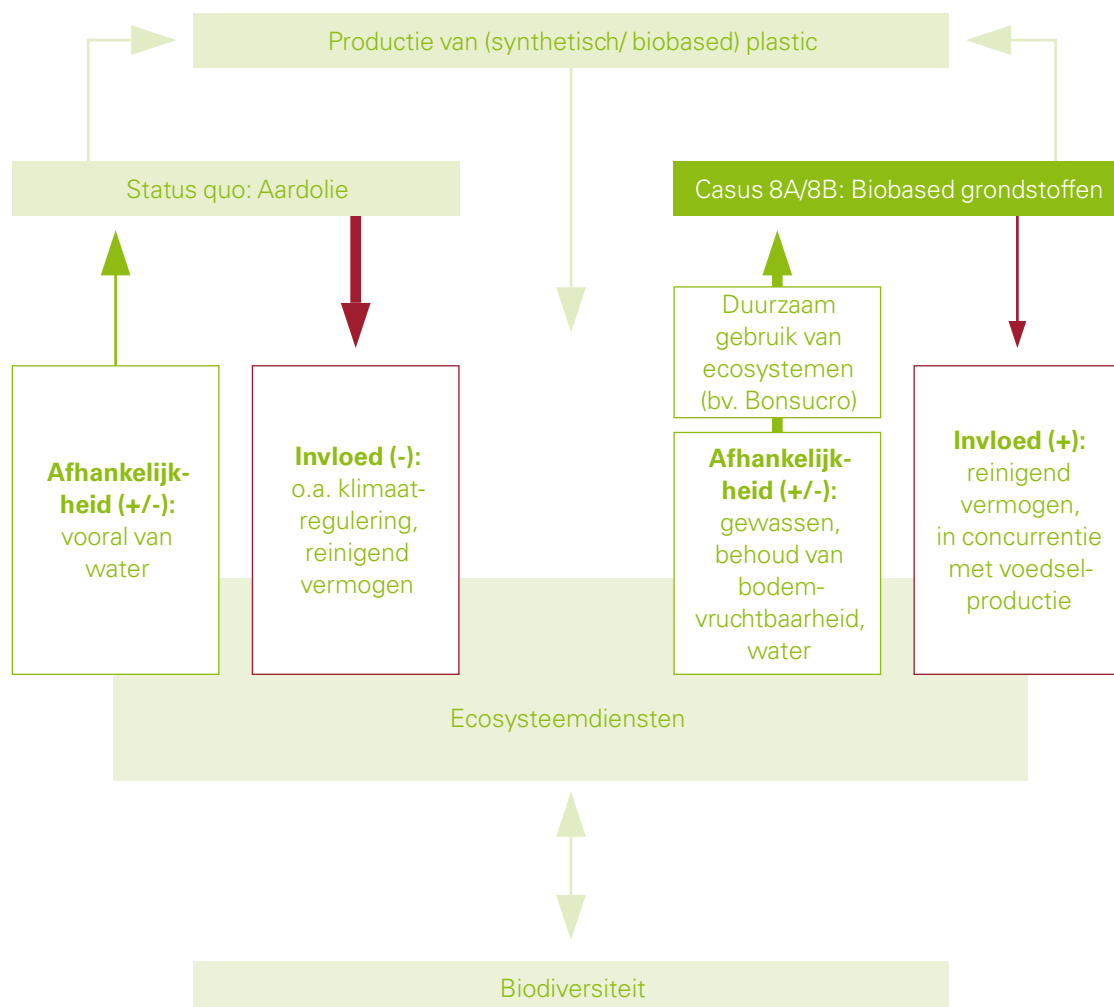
Productie van (synthetisch/ biobased) plastic

Status quo: Aardolie

Casus 8A/8B: Biobased grondstoffen

Duurzaam gebruik van ecosystemen (bv. Bonsucro)

Afhankelijkheid (+/-): vooral van water

Invloed (-): o.a. klimaatregulering, reinigend vermogen

Afhankelijkheid (+/-): gewassen, behoud van bodemvruchtbaarheid, water

Invloed (+): reinigend vermogen, in concurrentie met voedselproductie

Ecosysteemdiensten

Biodiversiteit